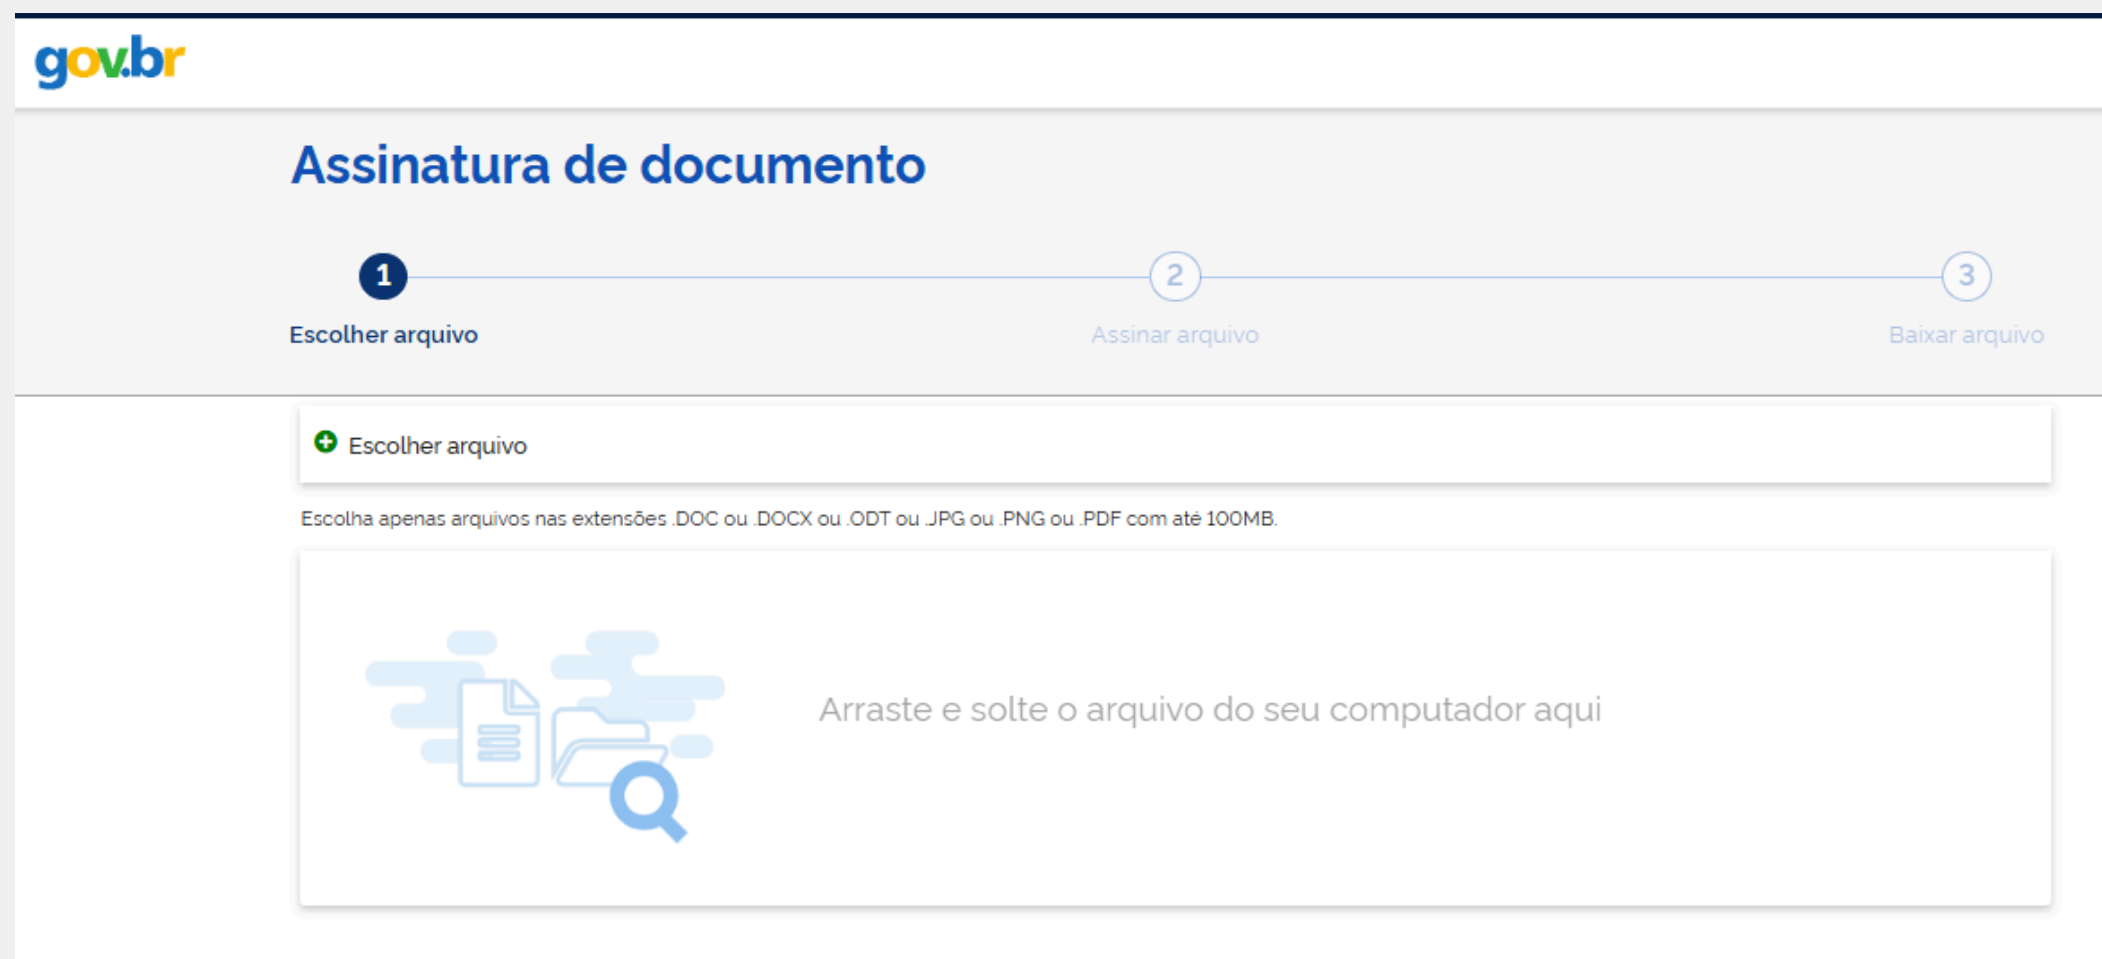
gov.br

Assinatura de documento

1
Escolher arquivo

2
Assinar arquivo

3
Baixar arquivo

Escolher arquivo

Escolha apenas arquivos nas extensões .DOC ou .DOCX ou .ODT ou .JPG ou .PNG ou .PDF com até 100MB.

Arraste e solte o arquivo do seu computador aqui